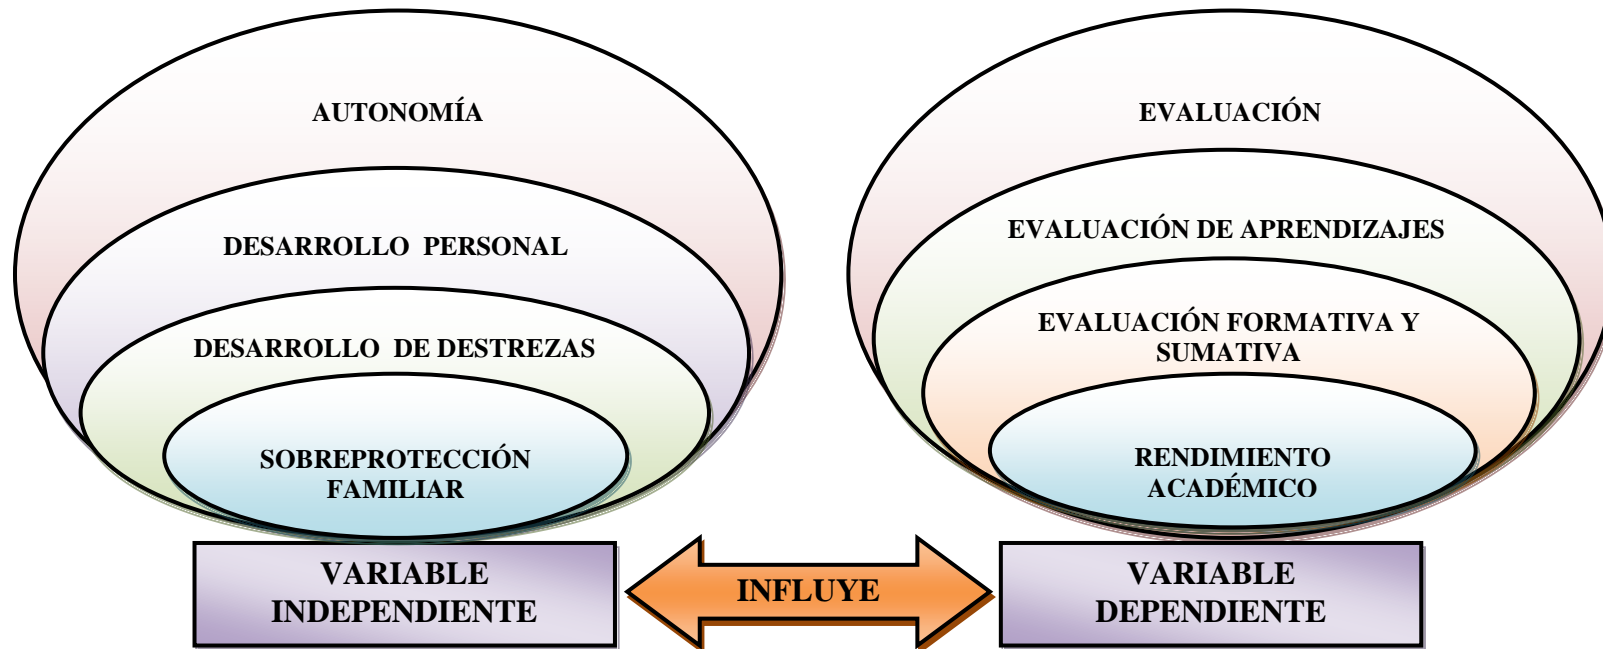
AUTONOMÍA

DESARROLLO PERSONAL

DESARROLLO DE DESTREZAS

SOBREPROTECCIÓN FAMILIAR

EVALUACIÓN

EVALUACIÓN DE APRENDIZAJES

EVALUACIÓN FORMATIVA Y SUMATIVA

RENDIMIENTO ACADÉMICO

VARIABLE INDEPENDIENTE

INFLUYE

VARIABLE DEPENDIENTE